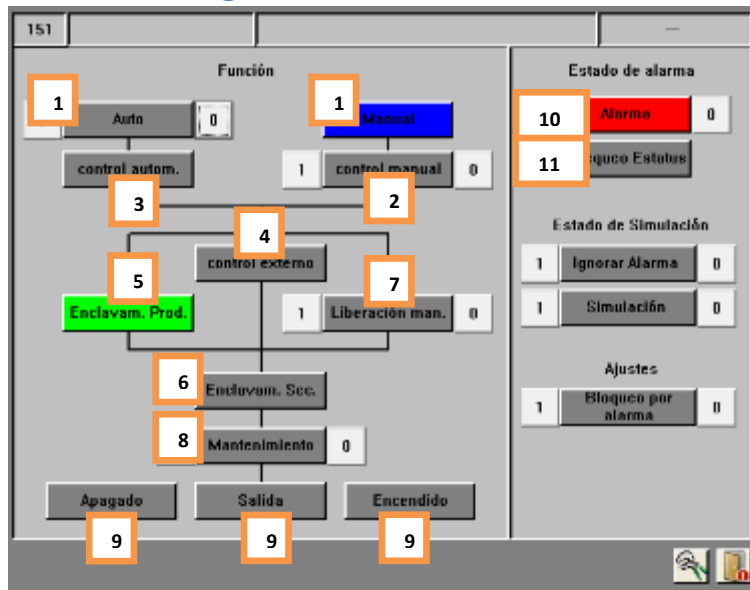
151

—

Función

1

Auto

0

1

Manual

control autom.

1

control manual

0

3

2

4

control externo

5

7

Enclavam. Prod.

1

Liberación man.

0

6

Enclavam. Sec.

8

Mantenimiento

0

Apagado

Salida

Encendido

9

9

9

Estado de alarma

10

Alarma

0

11

Bloqueo Estatus

Estado de Simulación

1

Ignorar Alarma

0

1

Simulación

0

Ajustes

1

Bloqueo por alarma

0